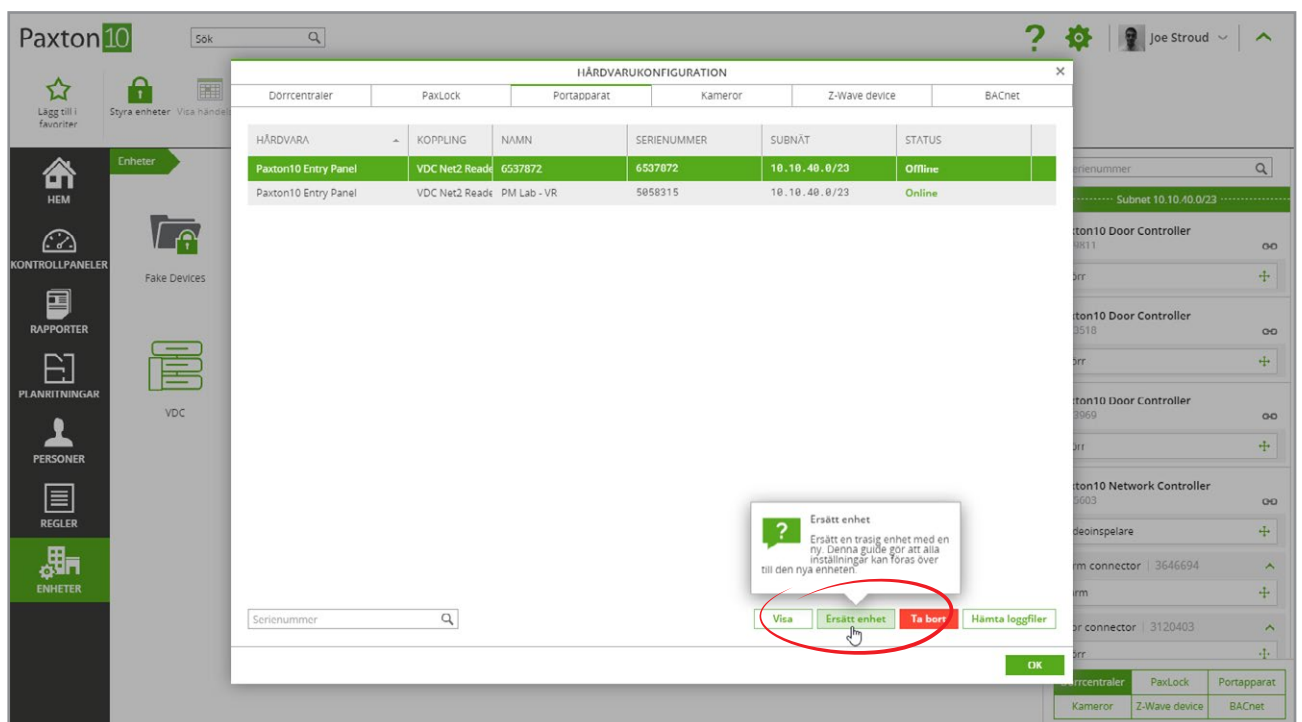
Paxton10

Sök

?

Joe Stroud

Lägg till i favoriter

Styra enheter

Visa händelser

HEM

KONTROLLPANELER

RAPPORTER

PLANRITNINGAR

PERSONER

REGLER

ENHETER

Enheter

Fake Devices

VDC

HÅRDVARUKONFIGURATION

| Dörrcentraler | PaxLock | Portapparat | Kameror | Z-Wave device | BACnet |
|---|---|---|---|---|---|

| HÅRDVARA | KOPPLING | NAMN | SERIENUMMER | SUBNÄT | STATUS |
|---|---|---|---|---|---|
| Paxton10 Entry Panel | VDC Net2 Reade | 6537872 | 6537872 | 10.10.40.0/23 | Offline |
| Paxton10 Entry Panel | VDC Net2 Reade | PM Lab - VR | 5058315 | 10.10.40.0/23 | Online |

Ersätt enhet

Ersätt en trasig enhet med en ny. Denna guide gör att alla inställningar kan föras över till den nya enheten.

Serienummer

Visa

Ersätt enhet

Ta bort

Hämta loggfiler

OK

Serienummer

Subnet 10.10.40.0/23

Paxton10 Door Controller
8811

Dörr

Paxton10 Door Controller
3518

Dörr

Paxton10 Door Controller
3969

Dörr

Paxton10 Network Controller
5603

Videoinspelare

Larm connector | 3646694

Larm

Dör connector | 3120403

Dörr

| Dörrcentraler | PaxLock | Portapparat |
|---|---|---|
| Kameror | Z-Wave device | BACnet |